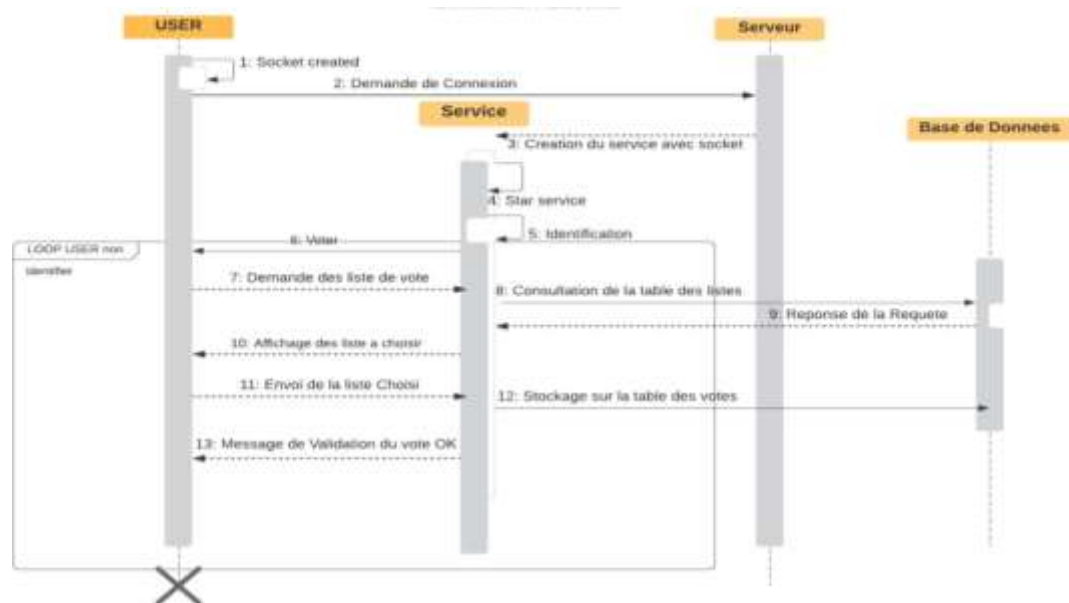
USER

Serveur

1: Socket created

2: Demande de Connexion

Service

Base de Donnees

3: Creation du service avec socket

4: Star service

5: Identification

6: Voter

LOOP USER non identifier

7: Demande des liste de vote

8: Consultation de la table des listes

9: Reponse de la Requete

10: Affichage des liste a choisir

11: Envoi de la liste Choisi

12: Stockage sur la table des votes

13: Message de Validation du vote OK